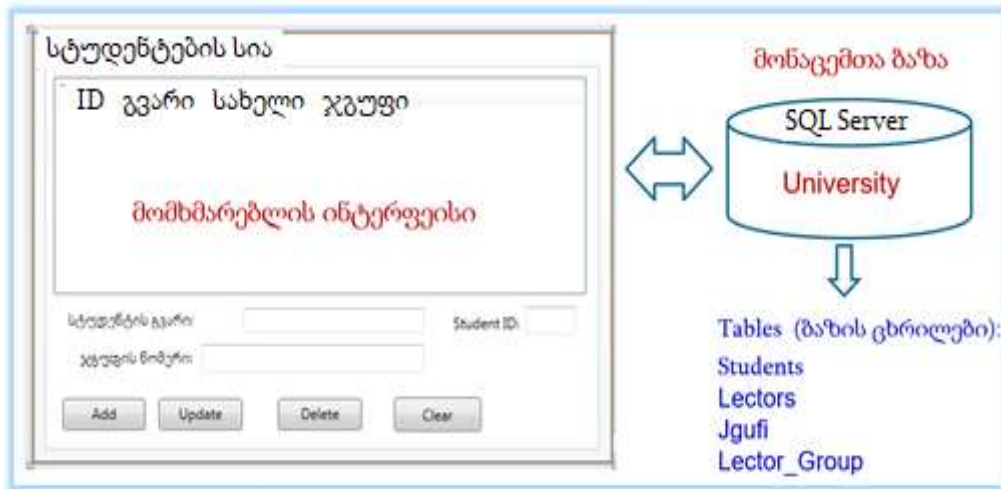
სტუდენტების სია

ID გვარი სახელი ჯგუფი

მომხმარებლის ინტერფეისი

სტუდენტის გვარი:

Student ID:

ჯგუფის ნომერი:

Add

Update

Delete

Clear

მონაცემთა ბაზა

SQL Server

University

Tables (ბაზის ცხრილები):

Students

Lectors

Jgufi

Lector_Group